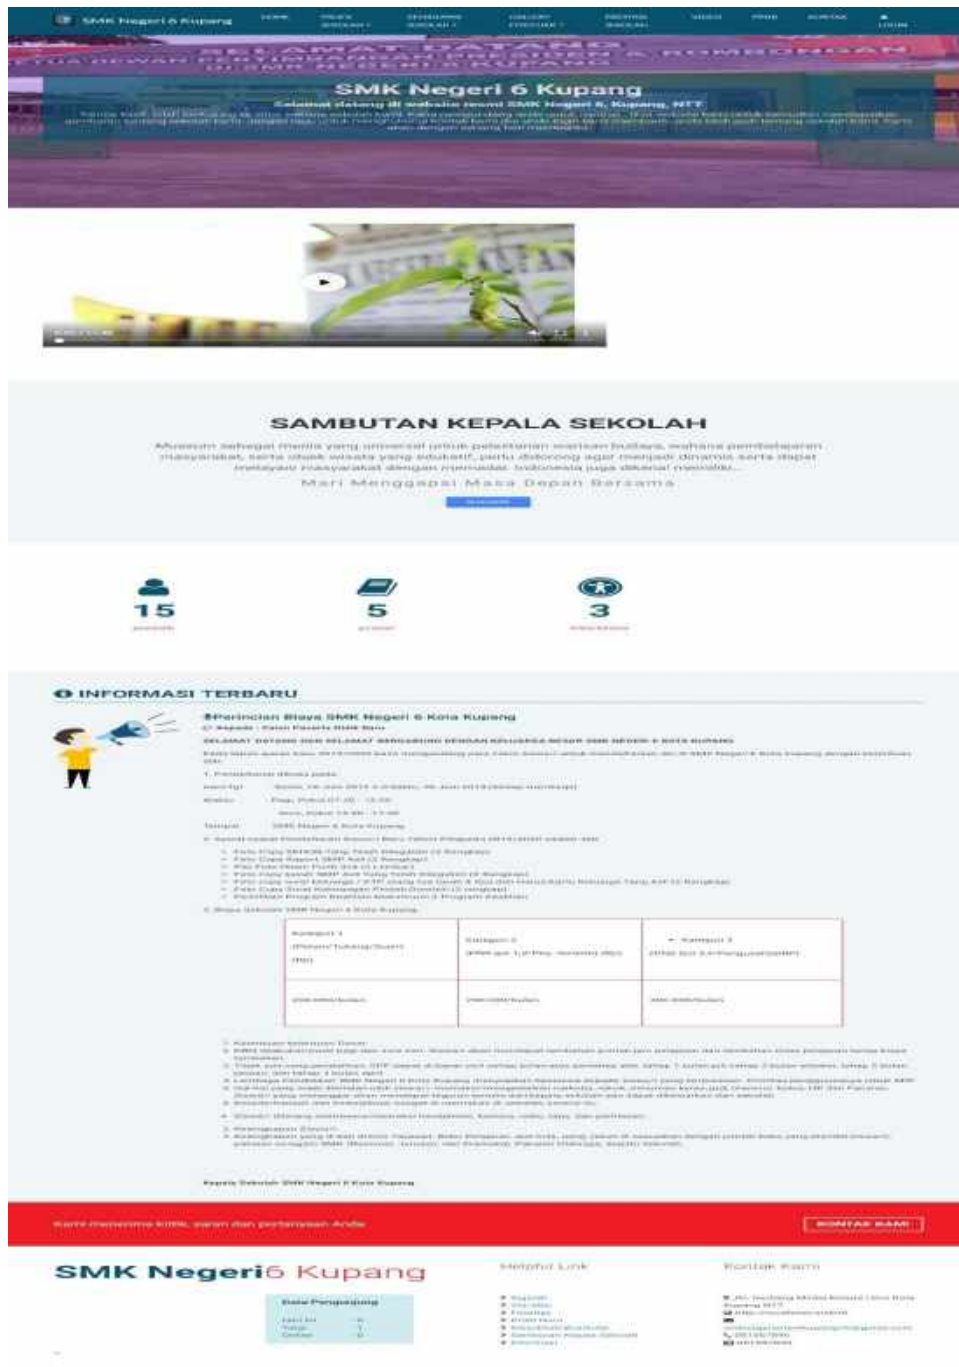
SMK Negeri 6 Kupang HOME PROFIL SEKOLAH PROGRAM SEKOLAH GALERI FOTO PRESTASI SEKOLAH VIDEO PPDB KONTAK LOGIN

SELAMAT DATANG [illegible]

SMK Negeri 6 Kupang

Selamat datang di website resmi SMK Negeri 6, Kupang, NTT

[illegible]

SAMBUTAN KEPALA SEKOLAH

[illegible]

Mari Menggapai Masa Depan Bersama

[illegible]

15
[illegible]

5
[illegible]

3
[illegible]

INFORMASI TERBARU

Perincian Biaya SMK Negeri 6 Kota Kupang

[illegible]

| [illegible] | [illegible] | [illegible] |
|---|---|---|
| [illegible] | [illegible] | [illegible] |

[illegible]

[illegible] KONTAK KAMI

SMK Negeri6 Kupang

Data Pengunjung

Helpful Link

Kontak Kami

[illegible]